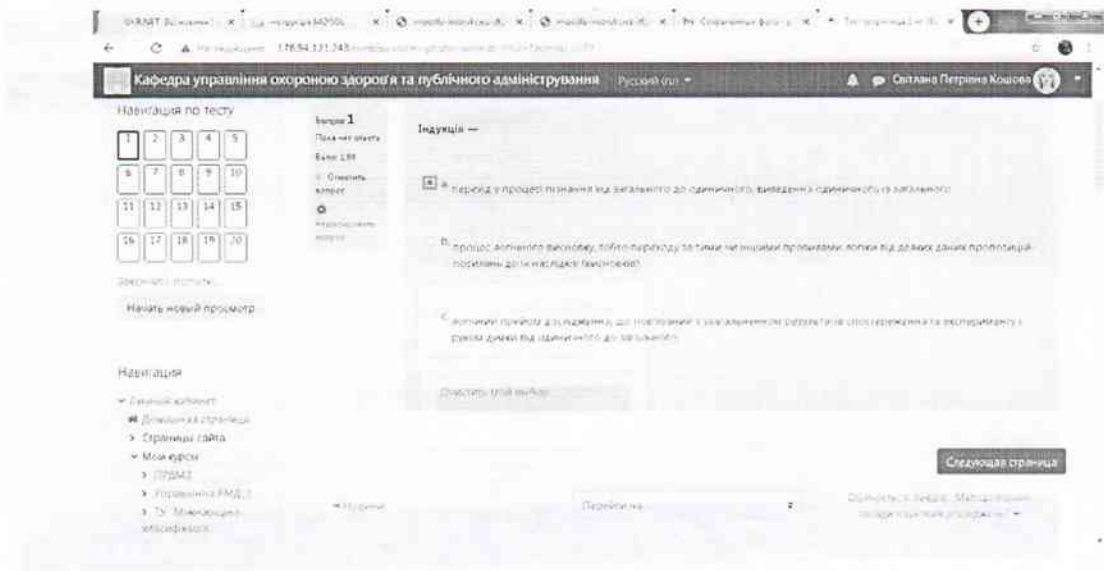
Кафедра управління охороною здоров'я та публічного адміністрування Русский (ru) ▾

Світлана Петрівна Кошова

Навигация по тесту

1 2 3 4 5
6 7 8 9 10
11 12 13 14 15
16 17 18 19 20

Закончить попытку...

Начать новый просмотр

Вопрос 1
Пока нет ответа
Балл: 1,00
Отметить вопрос
Редактировать вопрос

Індукція —

a. перехід у процесі пізнання від загального до одиничного, виведення одиничного із загального

b. процес логічного висновку, тобто переходу за тими чи іншими правилами логіки від деяких даних пропозицій-посилань до їх наслідків (висновків)

c. логічний прийом дослідження, що пов'язаний з узагальненням результатів спостереження та експериментів і рухом думки від одиничного до загального

Очистить мой выбор

Следующая страница

Навигация

Личный кабинет
Домашняя страница
Страницы сайта
Мои курсы
ПРВМЗ
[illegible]
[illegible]

◄ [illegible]

Перейти на...

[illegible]